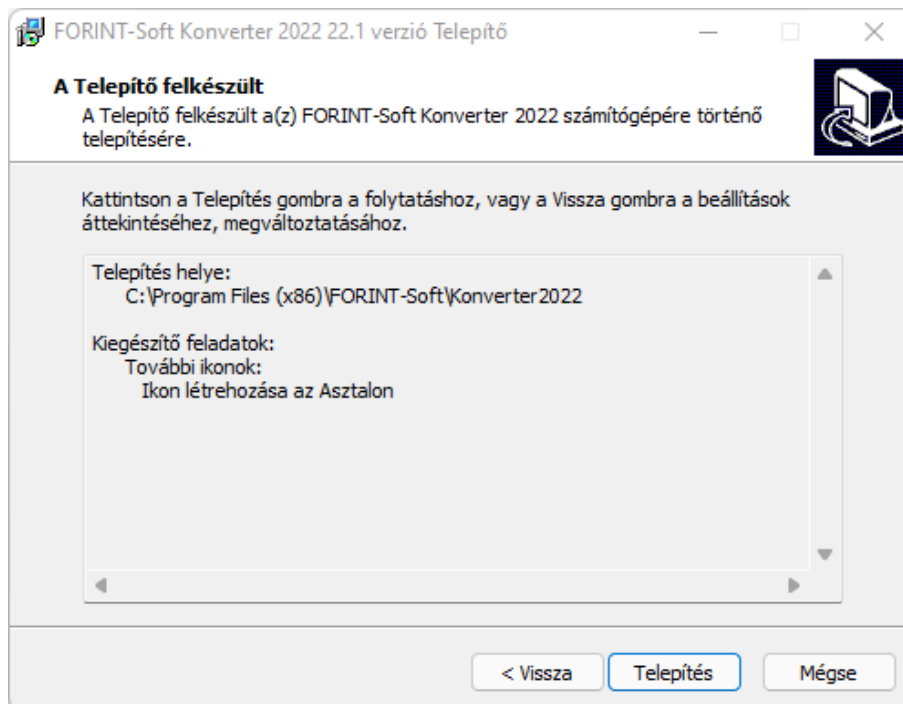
FORINT-Soft Konverter 2022 22.1 verzió Telepítő

A Telepítő felkészült
A Telepítő felkészült a(z) FORINT-Soft Konverter 2022 számítógépére történő telepítésére.

Kattintson a Telepítés gombra a folytatáshoz, vagy a Vissza gombra a beállítások áttekintéséhez, megváltoztatásához.

Telepítés helye:
C:\Program Files (x86)\FORINT-Soft\Konverter2022

Kiegészítő feladatok:
További ikonok:
Ikon létrehozása az Asztalon

< Vissza
Telepítés
Mégse